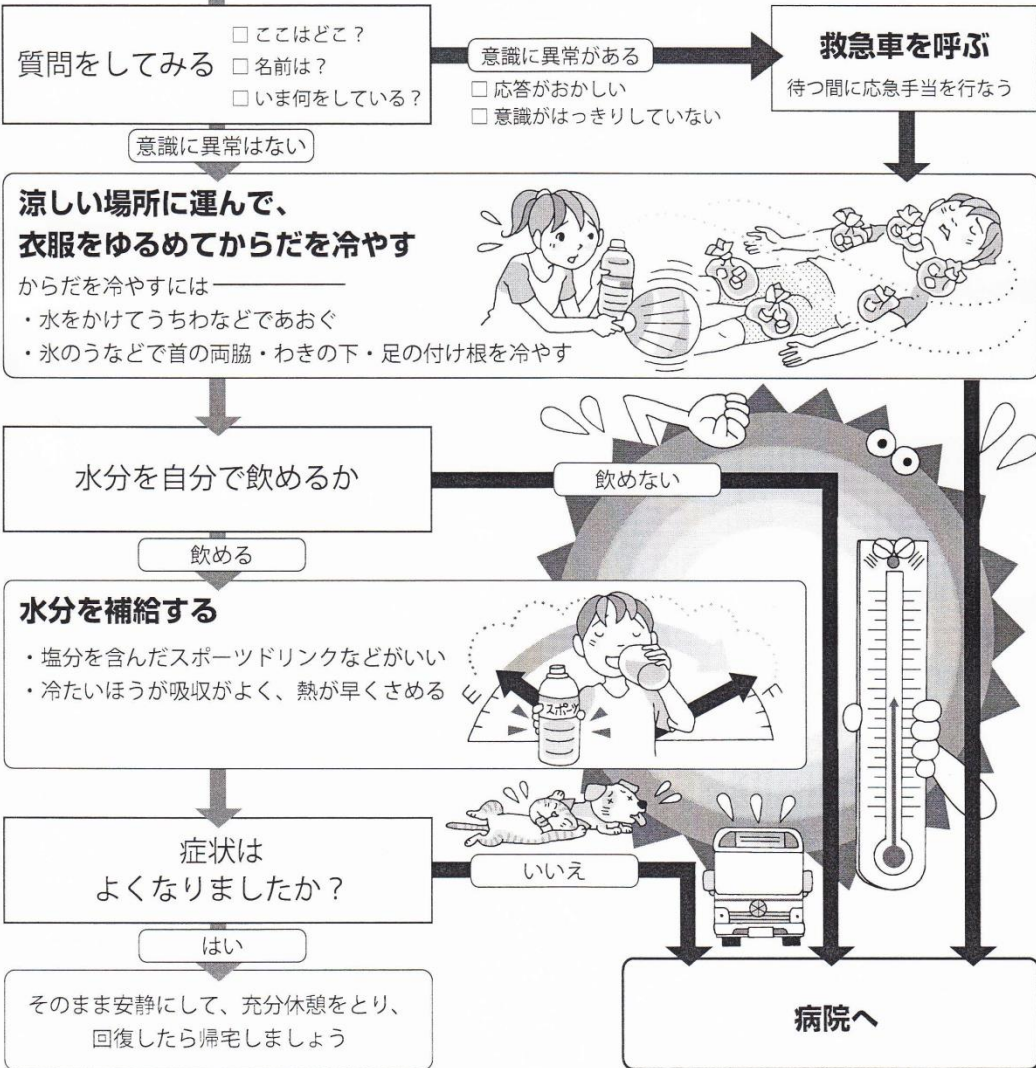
質問をしてみる
□ ここはどこ？
□ 名前は？
□ いま何をしている？

意識に異常がある
□ 応答がおかしい
□ 意識がはっきりしていない

救急車を呼ぶ
待つ間に応急手当を行なう

意識に異常はない

涼しい場所に運んで、
衣服をゆるめてからだを冷やす
からだを冷やすには
・水をかけてうちわなどであおぐ
・氷のうなどで首の両脇・わきの下・足の付け根を冷やす

水分を自分で飲めるか

飲めない

飲める

水分を補給する
・塩分を含んだスポーツドリンクなどがいい
・冷たいほうが吸収がよく、熱が早くさめる

スポーツ

症状は
よくなりましたか？

いいえ

はい

そのまま安静にして、充分休憩をとり、
回復したら帰宅しましょう

病院へ